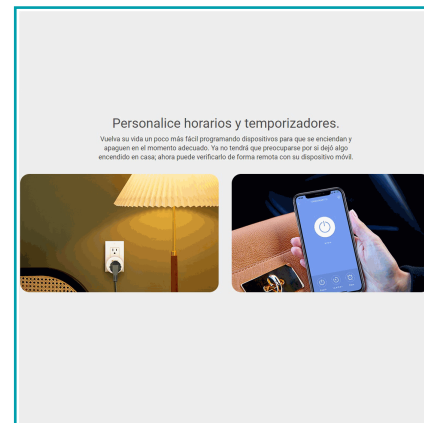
Personalice horarios y temporizadores.

Vuelva su vida un poco más fácil programando dispositivos para que se enciendan y apaguen en el momento adecuado. Ya no tendrá que preocuparse por si dejó algo encendido en casa; ahora puede verificarlo de forma remota con su dispositivo móvil.